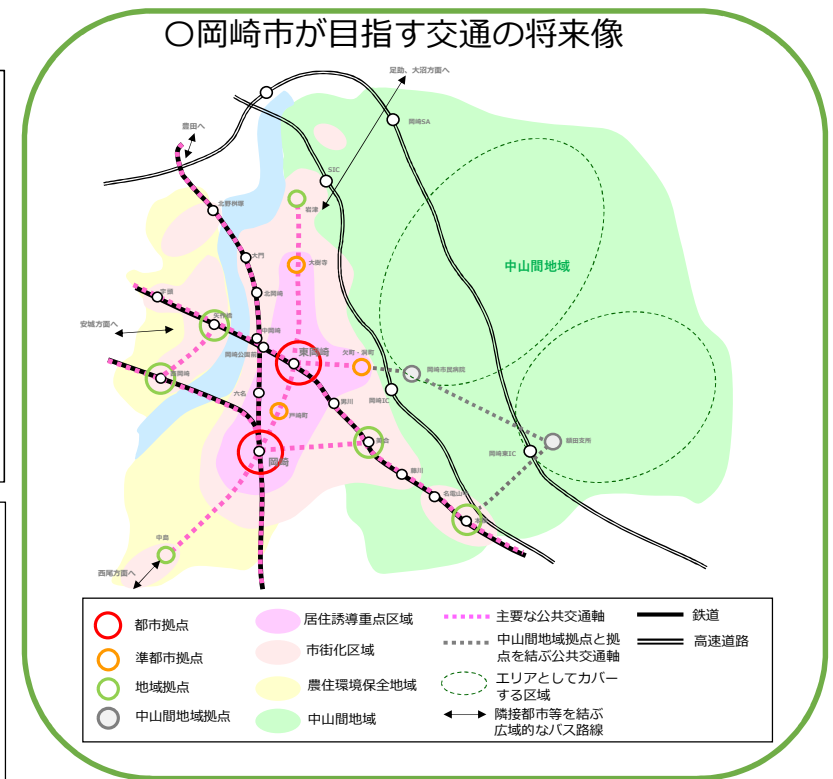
○岡崎市が目指す交通の将来像

足助、大沼方面へ
岡崎SA
豊田へ
岩津
中山間地域
北野桝塚
大樹寺
大門
北岡崎
安城方面へ
矢作橋
中岡崎
東岡崎
欠町・洞町
岡崎市民病院
岡崎公園前
美合
男川
岡崎IC
六名
戸崎町
額田支所
岡崎
美合
藤川
岡崎東IC
名電山中
中島
西尾方面へ

都市拠点
準都市拠点
地域拠点
中山間地域拠点
居住誘導重点区域
市街化区域
農住環境保全地域
中山間地域
主要な公共交通軸
中山間地域拠点と拠点を結ぶ公共交通軸
エリアとしてカバーする区域
隣接都市等を結ぶ広域的なバス路線
鉄道
高速道路